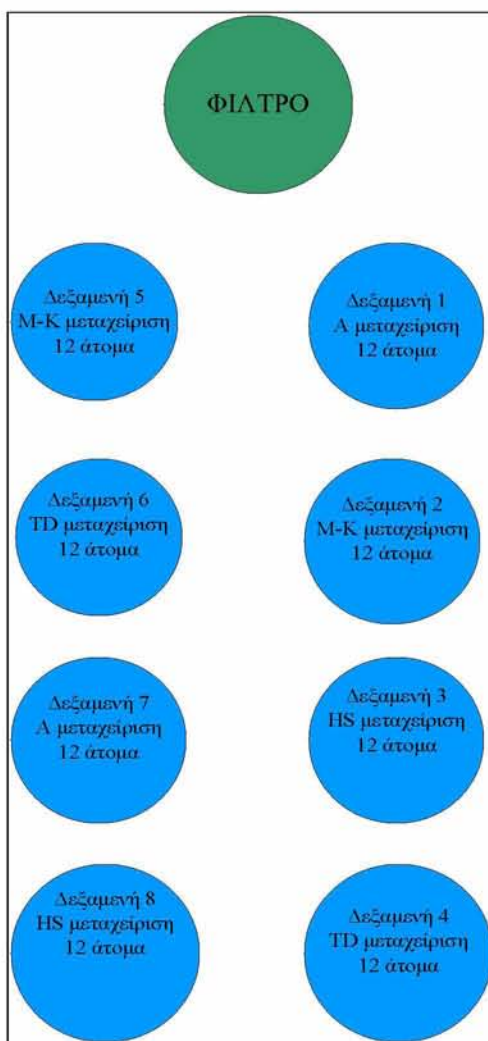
ΦΙΛΤΡΟ

Δεξαμενή 5
Μ-Κ μεταχείριση
12 άτομα

Δεξαμενή 1
Α μεταχείριση
12 άτομα

Δεξαμενή 6
TD μεταχείριση
12 άτομα

Δεξαμενή 2
Μ-Κ μεταχείριση
12 άτομα

Δεξαμενή 7
Α μεταχείριση
12 άτομα

Δεξαμενή 3
HS μεταχείριση
12 άτομα

Δεξαμενή 8
HS μεταχείριση
12 άτομα

Δεξαμενή 4
TD μεταχείριση
12 άτομα